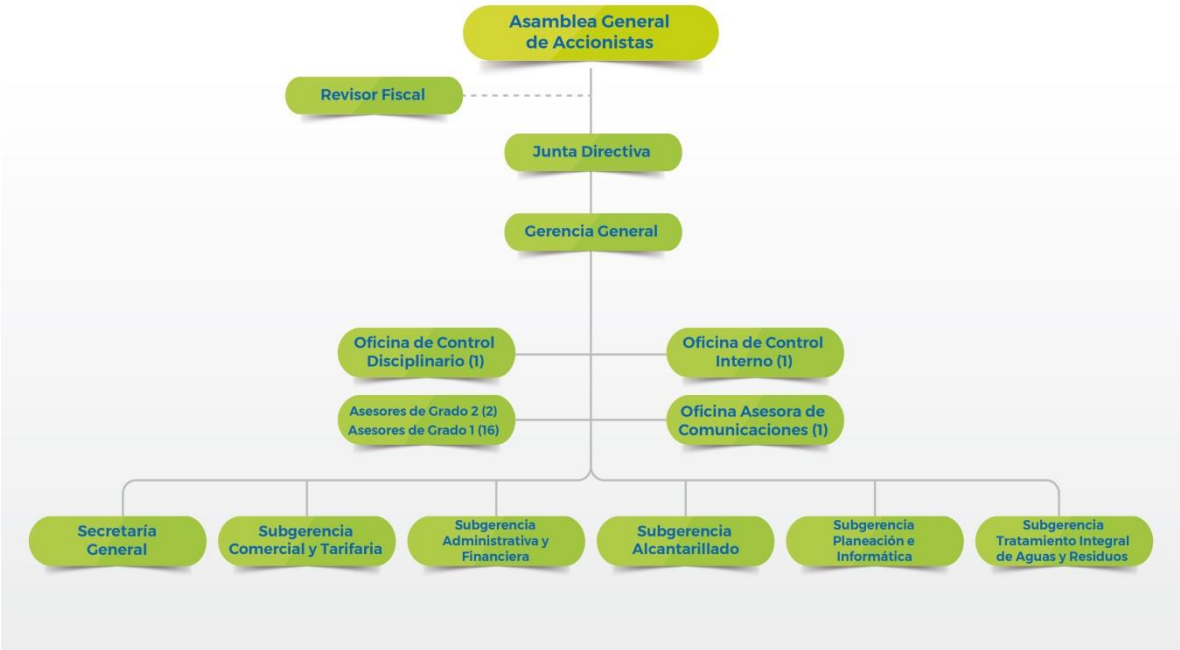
Asamblea General de Accionistas

Revisor Fiscal

Junta Directiva

Gerencia General

Oficina de Control Disciplinario (1)

Oficina de Control Interno (1)

Asesores de Grado 2 (2)
Asesores de Grado 1 (16)

Oficina Asesora de Comunicaciones (1)

Secretaría General

Subgerencia Comercial y Tarifaria

Subgerencia Administrativa y Financiera

Subgerencia Alcantarillado

Subgerencia Planeación e Informática

Subgerencia Tratamiento Integral de Aguas y Residuos